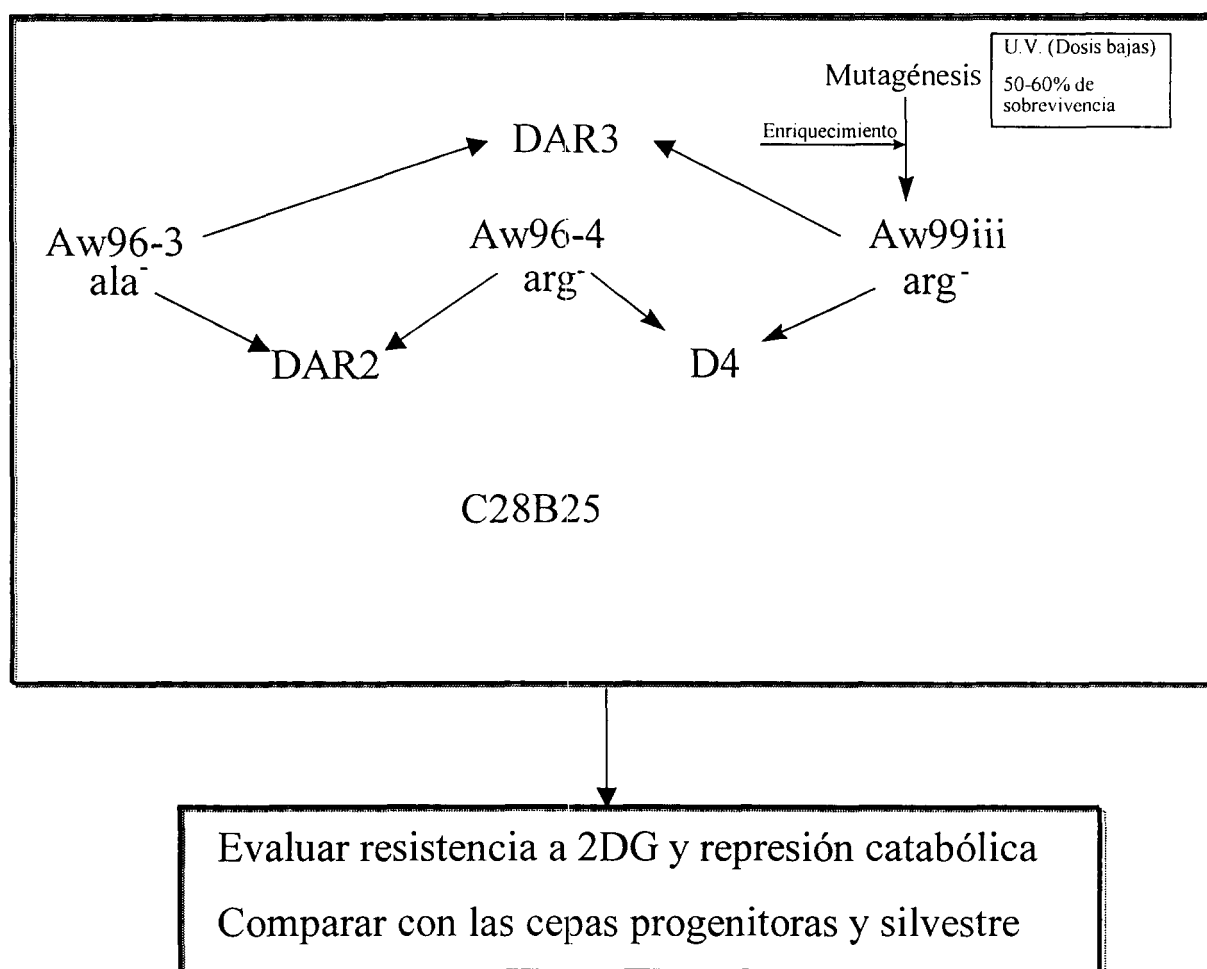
U.V. (Dosis bajas)
50-60% de sobrevivencia

Mutagénesis

Enriquecimiento

DAR3

Aw96-3
ala$^-$

Aw96-4
arg$^-$

Aw99iii
arg$^-$

DAR2

D4

C28B25

Evaluar resistencia a 2DG y represión catabólica

Comparar con las cepas progenitoras y silvestre